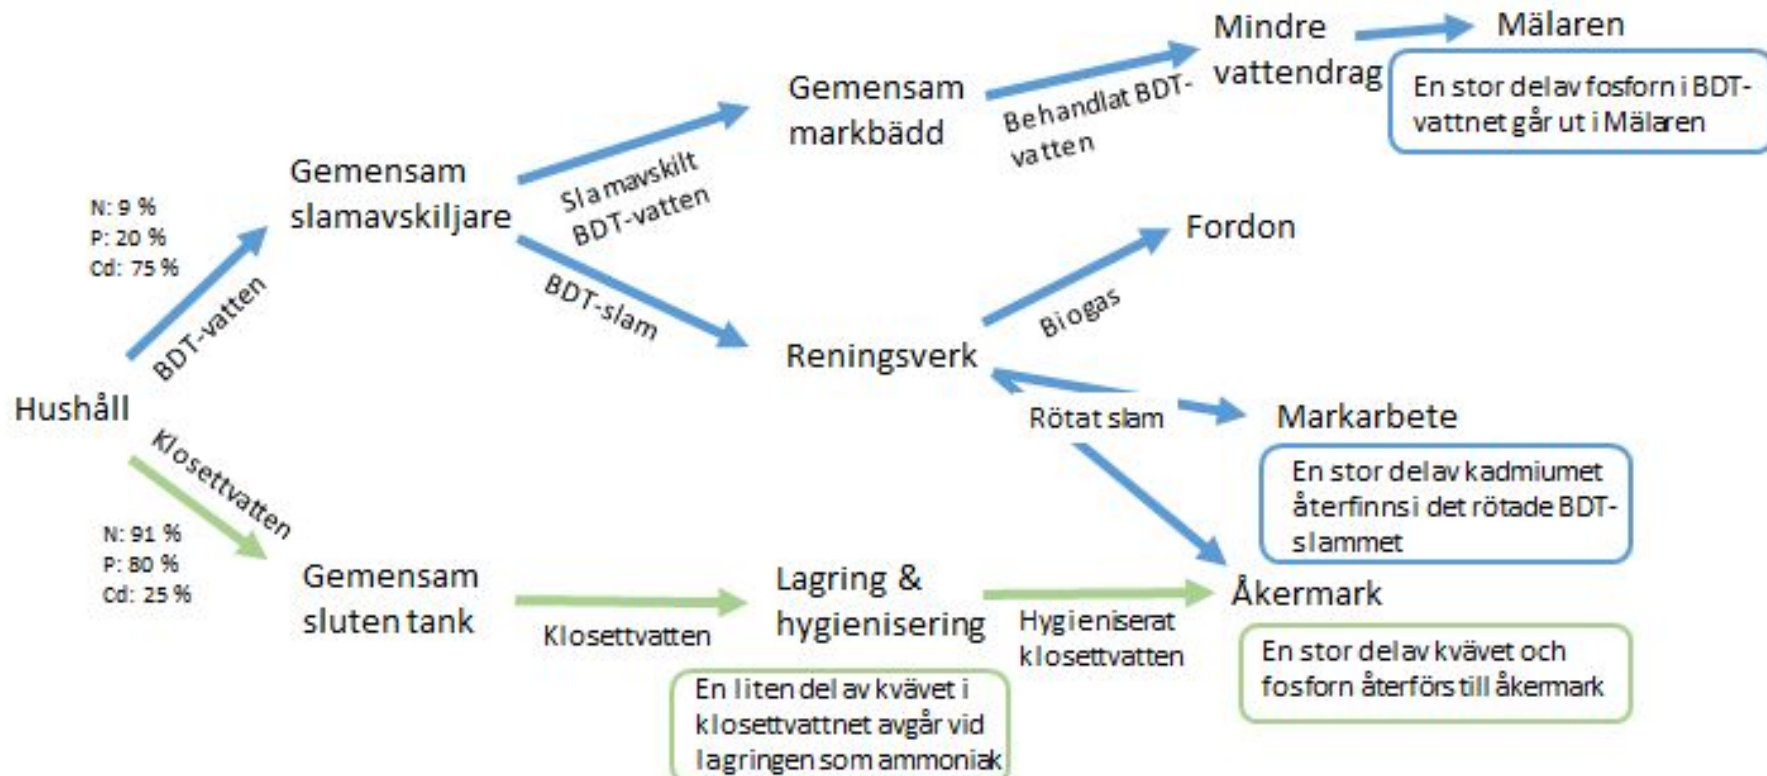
Mindre vattendrag

Mälaren

En stor del av fosforn i BDT-vattnet går ut i Mälaren

Gemensam markbädd

Behandlat BDT-vatten

Gemensam slamavskiljare

Slamavskilt BDT-vatten

N: 9 %
P: 20 %
Cd: 75 %

BDT-vatten

Fordon

BDT-slam

Biogas

Reningsverk

Hushåll

Rötat slam

Markarbete

Klosettvatten

En stor del av kadmiumet återfinns i det rötade BDT-slammet

N: 91 %
P: 80 %
Cd: 25 %

Gemensam sluten tank

Klosettvatten

Lagring & hygienisering

Hygieniserat klosettvatten

Åkermark

En stor del av kvävet och fosforn återförs till åkermark

En liten del av kvävet i klosettvattnet avgår vid lagringen som ammoniak